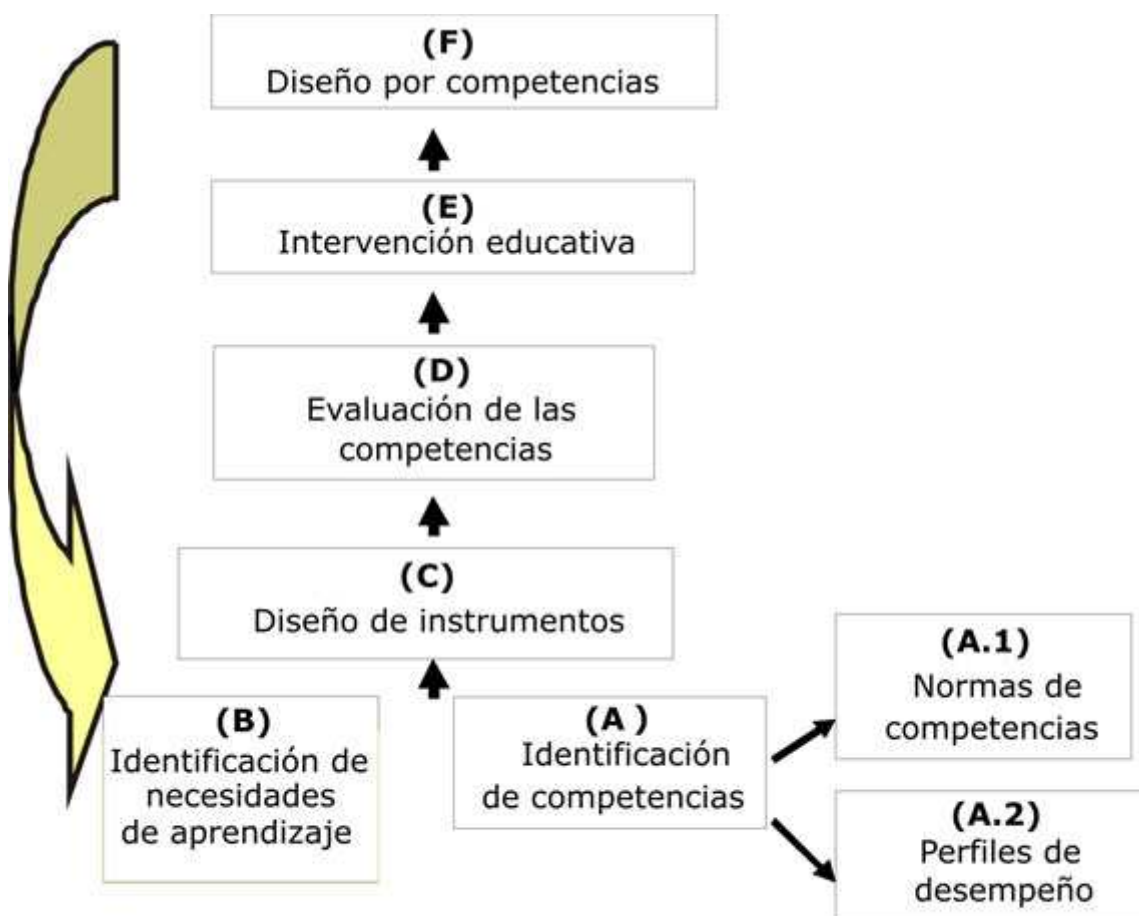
(F)
Diseño por competencias

(E)
Intervención educativa

(D)
Evaluación de las competencias

(C)
Diseño de instrumentos

(B)
Identificación de necesidades de aprendizaje

(A )
Identificación de competencias

(A.1)
Normas de competencias

(A.2)
Perfiles de desempeño